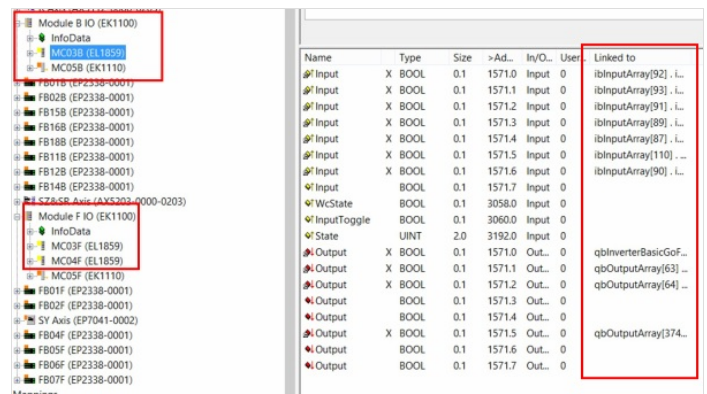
Module B IO (EK1100)
InfoData
MC03B (EL1859)
MC05B (EK1110)
FB01B (EP2338-0001)
FB02B (EP2338-0001)
FB15B (EP2338-0001)
FB16B (EP2338-0001)
FB18B (EP2338-0001)
FB11B (EP2338-0001)
FB12B (EP2338-0001)
FB14B (EP2338-0001)
SZ&SR Axis (AX5203-0000-0203)
Module F IO (EK1100)
InfoData
MC03F (EL1859)
MC04F (EL1859)
MC05F (EK1110)
FB01F (EP2338-0001)
FB02F (EP2338-0001)
SY Axis (EP7041-0002)
FB04F (EP2338-0001)
FB05F (EP2338-0001)
FB06F (EP2338-0001)
FB07F (EP2338-0001)

| Name | | Type | Size | >Ad... | In/O... | User... | Linked to |
|---|---|---|---|---|---|---|---|
| Input | X | BOOL | 0.1 | 1571.0 | Input | 0 | ibInputArray[92] . i... |
| Input | X | BOOL | 0.1 | 1571.1 | Input | 0 | ibInputArray[93] . i... |
| Input | X | BOOL | 0.1 | 1571.2 | Input | 0 | ibInputArray[91] . i... |
| Input | X | BOOL | 0.1 | 1571.3 | Input | 0 | ibInputArray[89] . i... |
| Input | X | BOOL | 0.1 | 1571.4 | Input | 0 | ibInputArray[87] . i... |
| Input | X | BOOL | 0.1 | 1571.5 | Input | 0 | ibInputArray[110] . ... |
| Input | X | BOOL | 0.1 | 1571.6 | Input | 0 | ibInputArray[90] . i... |
| Input | | BOOL | 0.1 | 1571.7 | Input | 0 | |
| WcState | | BOOL | 0.1 | 3058.0 | Input | 0 | |
| InputToggle | | BOOL | 0.1 | 3060.0 | Input | 0 | |
| State | | UINT | 2.0 | 3192.0 | Input | 0 | |
| Output | X | BOOL | 0.1 | 1571.0 | Out... | 0 | qbInverterBasicGoF... |
| Output | X | BOOL | 0.1 | 1571.1 | Out... | 0 | qbOutputArray[63] ... |
| Output | X | BOOL | 0.1 | 1571.2 | Out... | 0 | qbOutputArray[64] ... |
| Output | | BOOL | 0.1 | 1571.3 | Out... | 0 | |
| Output | | BOOL | 0.1 | 1571.4 | Out... | 0 | |
| Output | X | BOOL | 0.1 | 1571.5 | Out... | 0 | qbOutputArray[374... |
| Output | | BOOL | 0.1 | 1571.6 | Out... | 0 | |
| Output | | BOOL | 0.1 | 1571.7 | Out... | 0 | |